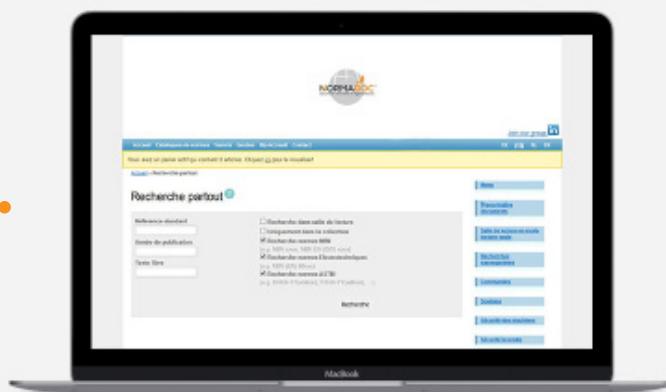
NORMADOC

Join our group in

Accueil Catalogue de normes Search Service Mon Accueil Contact

Vous avez un panier with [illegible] contenant 0 articles. Cliquez ici pour le visualiser

Accueil > Recherche partout

Recherche partout

Référence standard

Année de publication

Texte libre

Recherche dans salle de lecture
Uniquement dans la collection
Recherche normes NBN
Recherche normes Electrotechniques
Recherche normes ASTM

Recherche

Home

Présentation documents

Recherche

Commandes

MacBook